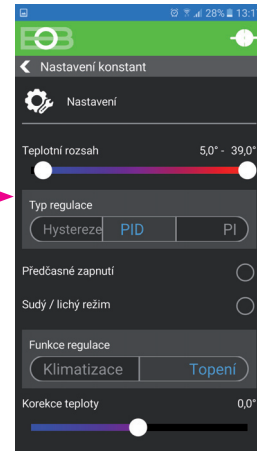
28% 13:1

EOB

Nastavení konstant

Nastavení

Teplotní rozsah 5,0° - 39,0°

Typ regulace

Hystereze PID PI

Předčasné zapnutí

Sudý / lichý režim

Funkce regulace

Klimatizace Topení

Korekce teploty 0,0°